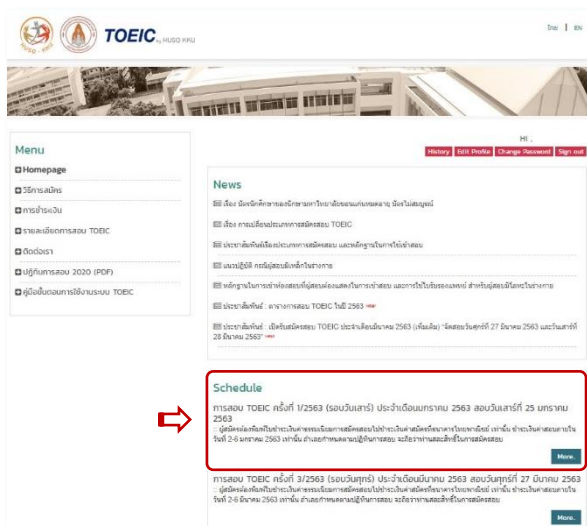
TOEIC by HUSO KKU

Thai | EN

HI ,

History | Edit Profile | Change Password | Sign out

Menu

Homepage

วิธีการสมัคร

การชำระเงิน

รายละเอียดการสอบ TOEIC

ติดต่อเรา

ปฏิทินการสอบ 2020 (PDF)

คู่มือขั้นตอนการใช้งานระบบ TOEIC

News

เรื่อง มีผลนักศึกษาของนักศึกษามหาวิทยาลัยขอนแก่นหมดอายุ ต้องไม่สมบูรณ์

เรื่อง การเปลี่ยนประเภทการสมัครสอบ TOEIC

ประชาสัมพันธ์เรื่องประเภทการสมัครสอบ และหลักฐานในการใช้เข้าสอบ

แนวปฏิบัติ กรณีผู้สอบมีเหล็กในร่างกาย

หลักฐานในการเข้าห้องสอบที่ผู้สอบต้องแสดงในการเข้าสอบ และการใช้ใบรับรองแพทย์ สำหรับผู้สอบมีโลหะในร่างกาย

ประชาสัมพันธ์ : ตารางการสอบ TOEIC ในปี 2563 new

ประชาสัมพันธ์ : เปิดรับสมัครสอบ TOEIC ประจำเดือนมีนาคม 2563 (เพิ่มเติม) "จัดสอบวันศุกร์ที่ 27 มีนาคม 2563 และวันเสาร์ที่ 28 มีนาคม 2563" new

Schedule

การสอบ TOEIC ครั้งที่ 1/2563 (รอบวันเสาร์) ประจำเดือนมกราคม 2563 สอบวันเสาร์ที่ 25 มกราคม 2563

ผู้สมัครต้องพิมพ์ใบชำระเงินค่าธรรมเนียมการสมัครสอบไปชำระเงินค่าสมัครที่ธนาคารไทยพาณิชย์ เท่านั้น ชำระเงินค่าสอบภายในวันที่ 2-6 มกราคม 2563 เท่านั้น ถ้าเลยกำหนดตามปฏิทินการสอบ จะถือว่าท่านสละสิทธิ์ในการสมัครสอบ

More..

การสอบ TOEIC ครั้งที่ 3/2563 (รอบวันศุกร์) ประจำเดือนมีนาคม 2563 สอบวันศุกร์ที่ 27 มีนาคม 2563

ผู้สมัครต้องพิมพ์ใบชำระเงินค่าธรรมเนียมการสมัครสอบไปชำระเงินค่าสมัครที่ธนาคารไทยพาณิชย์ เท่านั้น ชำระเงินค่าสอบภายในวันที่ 2-6 มีนาคม 2563 เท่านั้น ถ้าเลยกำหนดตามปฏิทินการสอบ จะถือว่าท่านสละสิทธิ์ในการสมัครสอบ

More..